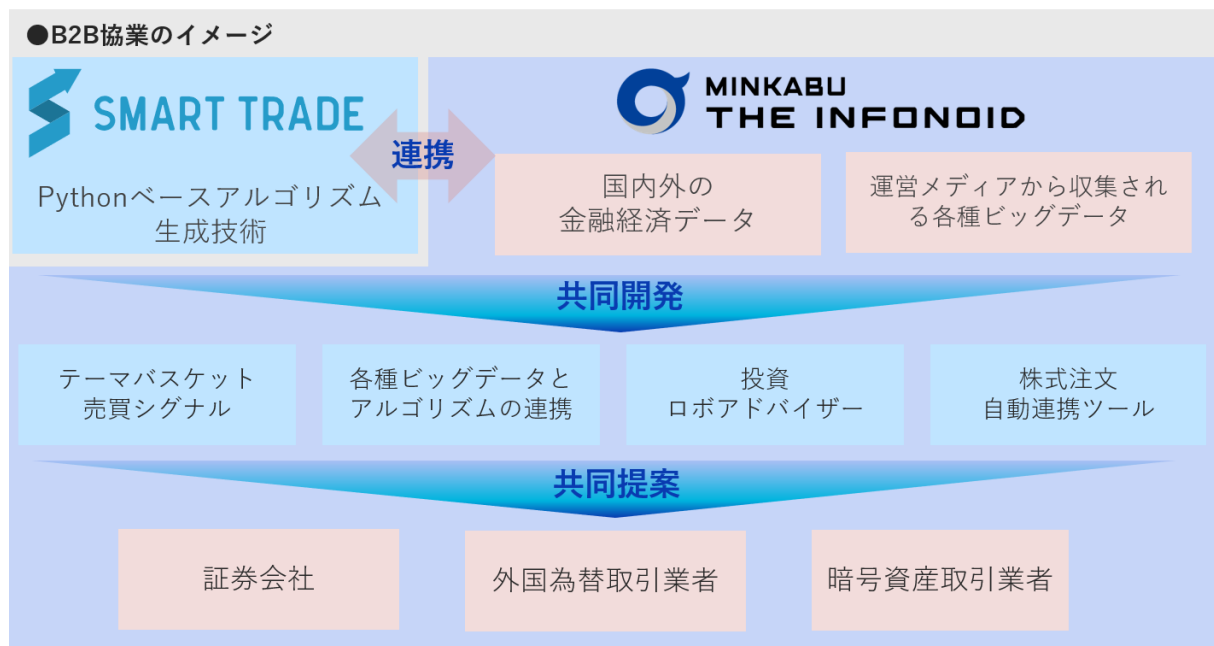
●B2B協業のイメージ

SMART TRADE

Pythonベースアルゴリズム生成技術

連携

MINKABU THE INFONOID

国内外の金融経済データ

運営メディアから収集される各種ビッグデータ

共同開発

テーマバスケット売買シグナル

各種ビッグデータとアルゴリズムの連携

投資ロボアドバイザー

株式注文自動連携ツール

共同提案

証券会社

外国為替取引業者

暗号資産取引業者